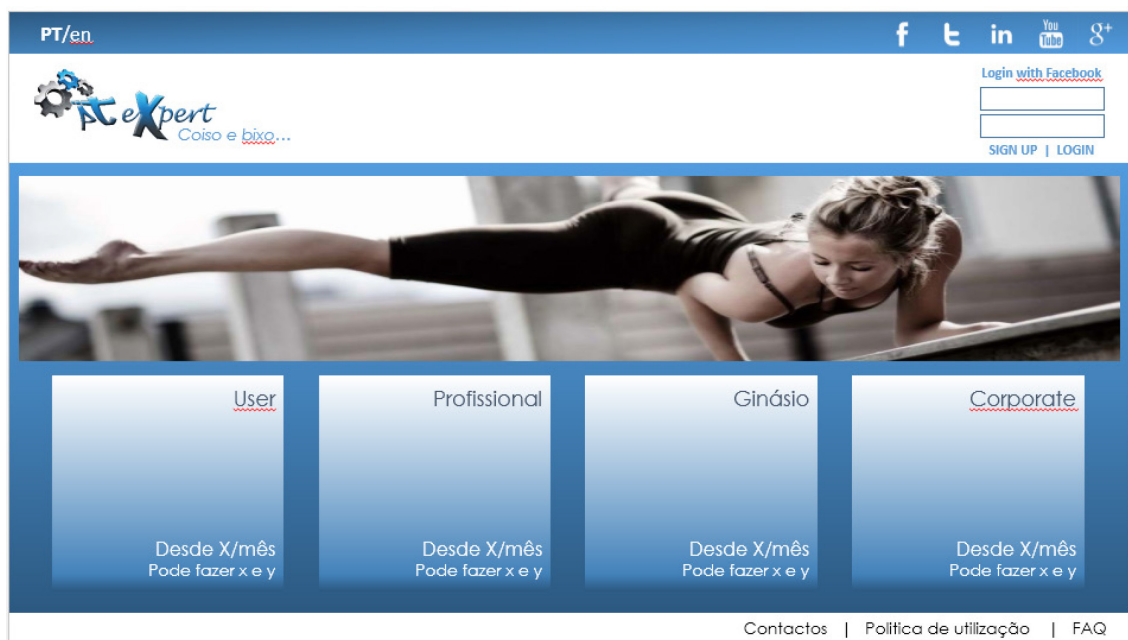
PT/en

f t in You Tube g+

PT eXpert
Coiso e bixo...

Login with Facebook

SIGN UP | LOGIN

User
Desde X/mês
Pode fazer x e y

Profissional
Desde X/mês
Pode fazer x e y

Ginásio
Desde X/mês
Pode fazer x e y

Corporate
Desde X/mês
Pode fazer x e y

Contactos | Politica de utilização | FAQ